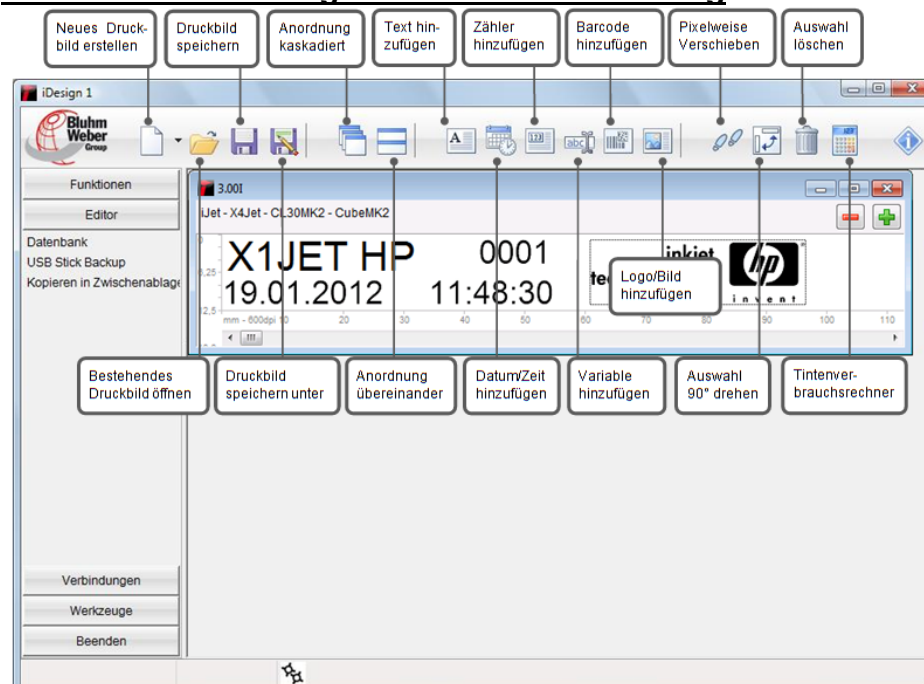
Neues Druckbild erstellen

Druckbild speichern

Anordnung kaskadiert

Text hinzufügen

Zähler hinzufügen

Barcode hinzufügen

Pixelweise Verschieben

Auswahl löschen

iDesign 1

Bluhm Weber Group

Funktionen

Editor

Datenbank
USB Stick Backup
Kopieren in Zwischenablage

3.00I

iJet - X4Jet - CL30MK2 - CubeMK2

X1JET HP
19.01.2012

0001
11:48:30

inkjet
tec

hp
invent

Logo/Bild hinzufügen

mm - 600dpi 10 20 30 40 50 60 70 80 90 100 110

Bestehendes Druckbild öffnen

Druckbild speichern unter

Anordnung übereinander

Datum/Zeit hinzufügen

Variable hinzufügen

Auswahl 90° drehen

Tintenverbrauchsrechner

Verbindungen

Werkzeuge

Beenden